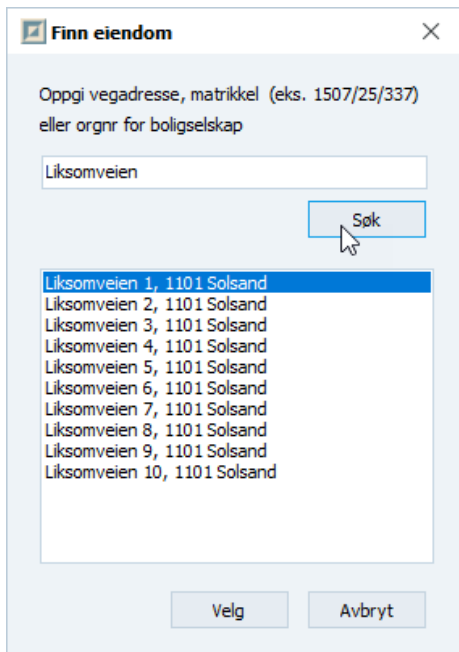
Finn eiendom

Oppgi vegadresse, matrikkel (eks. 1507/25/337) eller orgnr for boligselskap

Liksomveien

Søk

Liksomveien 1, 1101 Solsand
Liksomveien 2, 1101 Solsand
Liksomveien 3, 1101 Solsand
Liksomveien 4, 1101 Solsand
Liksomveien 5, 1101 Solsand
Liksomveien 6, 1101 Solsand
Liksomveien 7, 1101 Solsand
Liksomveien 8, 1101 Solsand
Liksomveien 9, 1101 Solsand
Liksomveien 10, 1101 Solsand

Velg
Avbryt